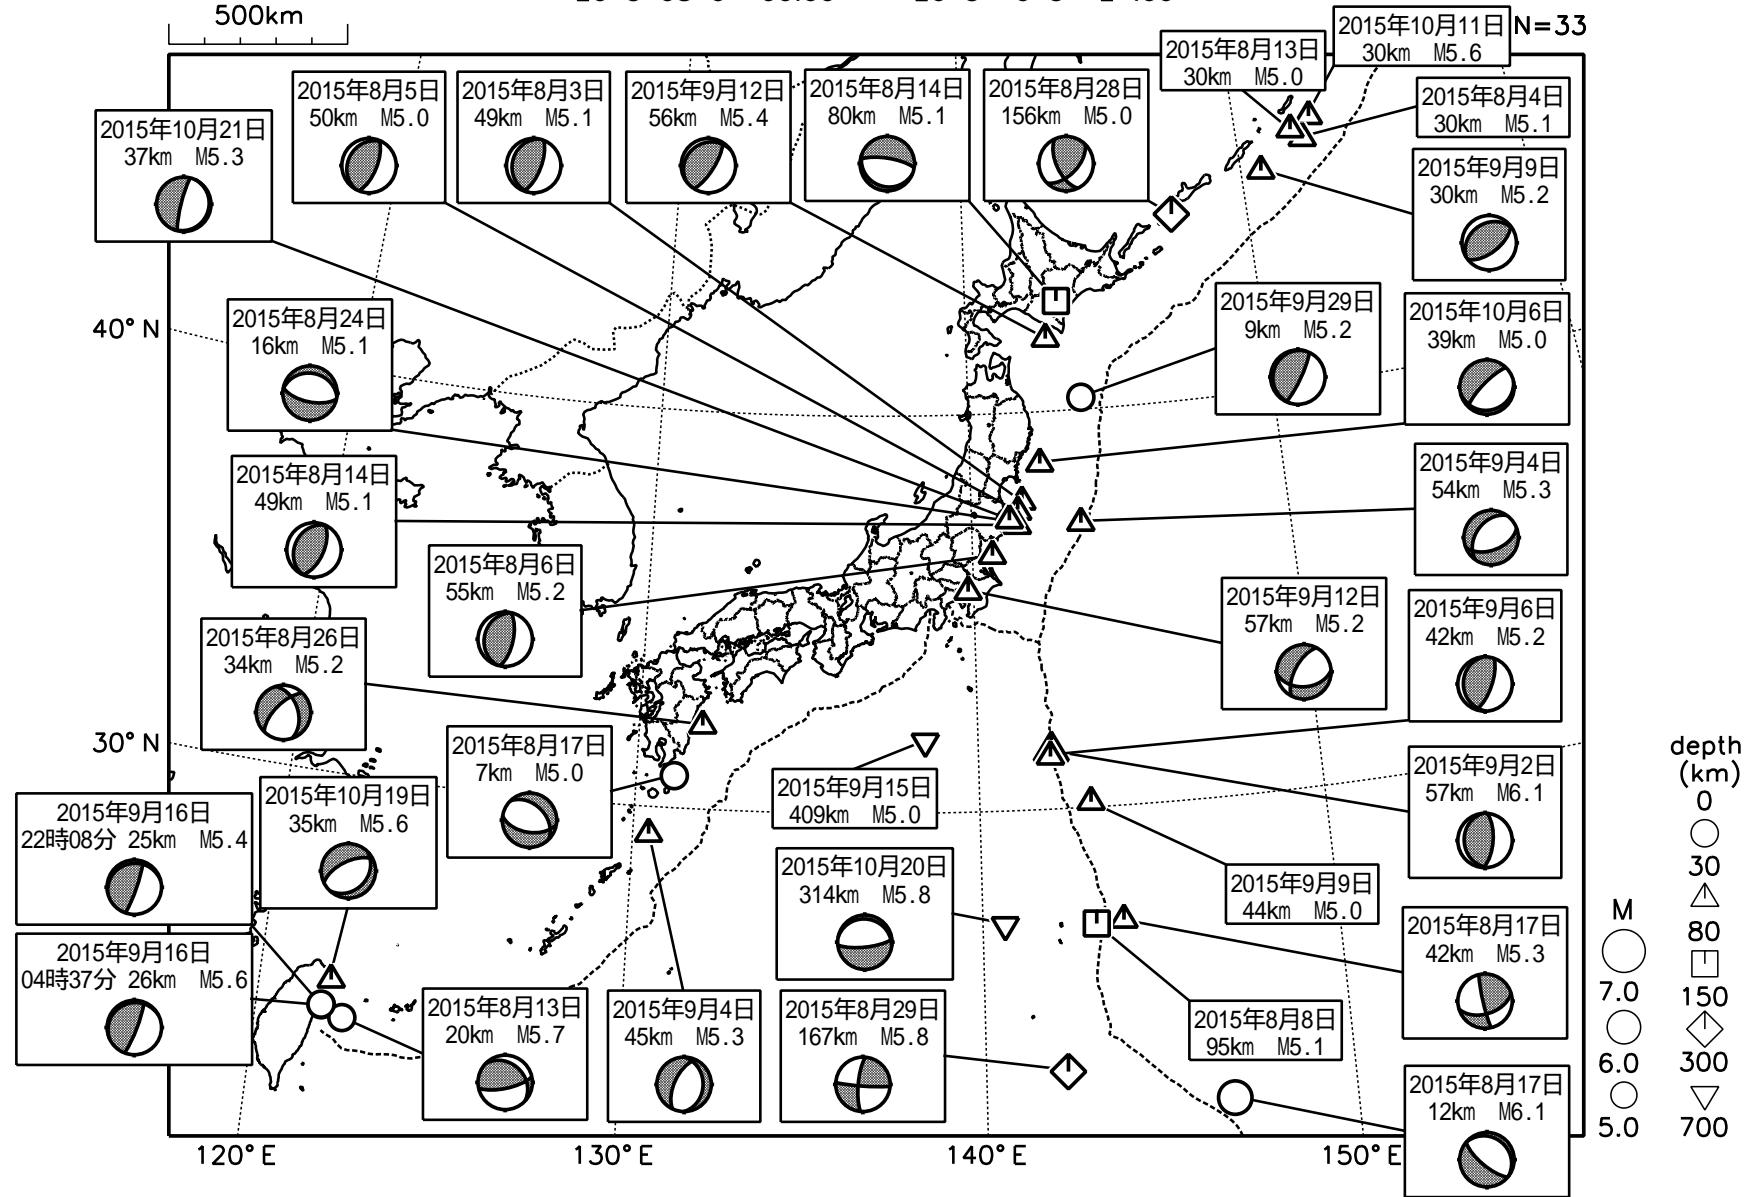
500km

N=33

2015年10月21日
37km M5.3

2015年8月5日
50km M5.0

2015年8月3日
49km M5.1

2015年9月12日
56km M5.4

2015年8月14日
80km M5.1

2015年8月28日
156km M5.0

2015年8月13日
30km M5.0

2015年10月11日
30km M5.6

2015年8月4日
30km M5.1

2015年9月9日
30km M5.2

40° N

2015年8月24日
16km M5.1

2015年9月29日
9km M5.2

2015年10月6日
39km M5.0

2015年8月14日
49km M5.1

2015年9月4日
54km M5.3

2015年8月6日
55km M5.2

2015年9月12日
57km M5.2

2015年9月6日
42km M5.2

2015年8月26日
34km M5.2

30° N

2015年8月17日
7km M5.0

2015年9月15日
409km M5.0

2015年9月2日
57km M6.1

2015年9月16日
22時08分 25km M5.4

2015年10月19日
35km M5.6

2015年10月20日
314km M5.8

2015年9月9日
44km M5.0

2015年8月17日
42km M5.3

2015年9月16日
04時37分 26km M5.6

2015年8月13日
20km M5.7

2015年9月4日
45km M5.3

2015年8月29日
167km M5.8

2015年8月8日
95km M5.1

2015年8月17日
12km M6.1

120° E
130° E
140° E
150° E

M
7.0
6.0
5.0

depth
(km)
0
30
80
150
300
700